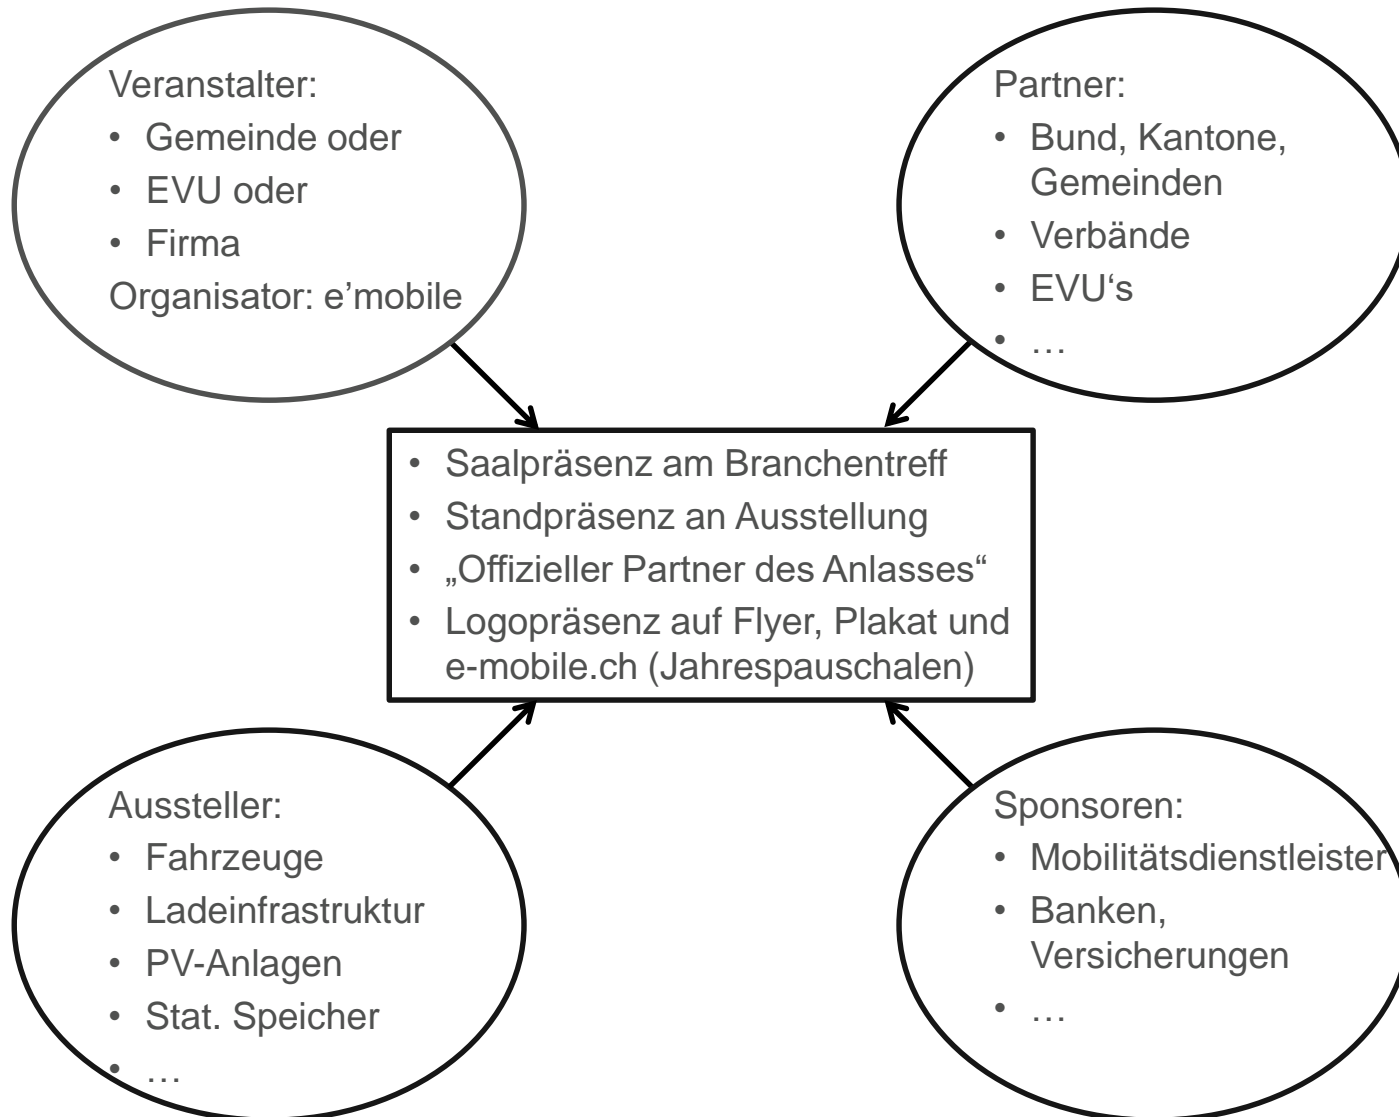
Veranstalter:
• Gemeinde oder
• EVU oder
• Firma
Organisator: e'mobile

Partner:
• Bund, Kantone, Gemeinden
• Verbände
• EVU‘s
• …

• Saalpräsenz am Branchentreff
• Standpräsenz an Ausstellung
• „Offizieller Partner des Anlasses"
• Logopräsenz auf Flyer, Plakat und e-mobile.ch (Jahrespauschalen)

Aussteller:
• Fahrzeuge
• Ladeinfrastruktur
• PV-Anlagen
• Stat. Speicher
• …

Sponsoren:
• Mobilitätsdienstleister
• Banken, Versicherungen
• …